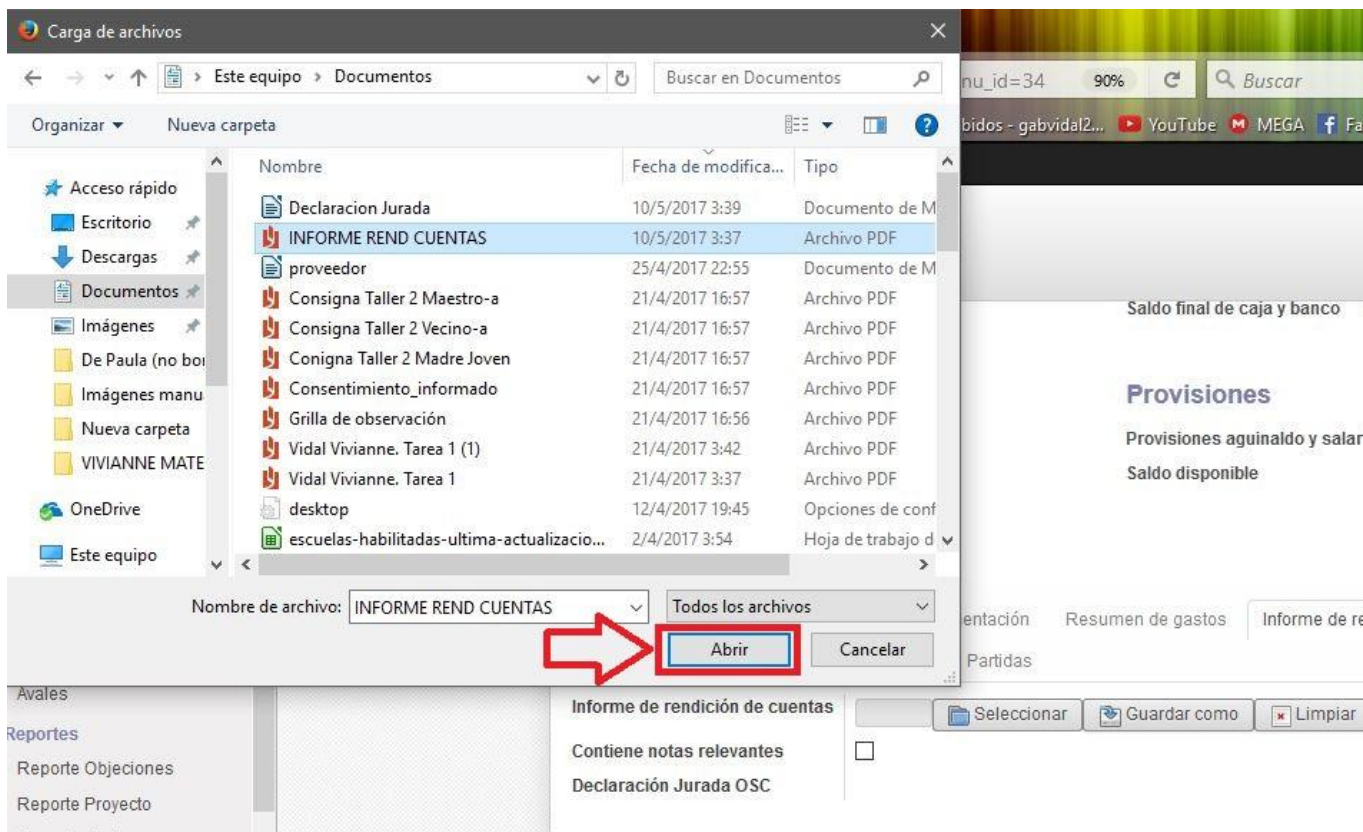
Carga de archivos

Este equipo > Documentos

Buscar en Documentos

Organizar ▾ Nueva carpeta

| Nombre | Fecha de modifica... | Tipo |
|---|---|---|
| Declaracion Jurada | 10/5/2017 3:39 | Documento de M |
| INFORME REND CUENTAS | 10/5/2017 3:37 | Archivo PDF |
| proveedor | 25/4/2017 22:55 | Documento de M |
| Consigna Taller 2 Maestro-a | 21/4/2017 16:57 | Archivo PDF |
| Consigna Taller 2 Vecino-a | 21/4/2017 16:57 | Archivo PDF |
| Conigna Taller 2 Madre Joven | 21/4/2017 16:57 | Archivo PDF |
| Consentimiento_informado | 21/4/2017 16:57 | Archivo PDF |
| Grilla de observación | 21/4/2017 16:56 | Archivo PDF |
| Vidal Vivianne. Tarea 1 (1) | 21/4/2017 3:42 | Archivo PDF |
| Vidal Vivianne. Tarea 1 | 21/4/2017 3:37 | Archivo PDF |
| desktop | 12/4/2017 19:45 | Opciones de conf |
| escuelas-habilitadas-ultima-actualizacio... | 2/4/2017 3:54 | Hoja de trabajo d |

Acceso rápido
Escritorio
Descargas
Documentos
Imágenes
De Paula (no bo
Imágenes manu
Nueva carpeta
VIVIANNE MATE
OneDrive
Este equipo

Nombre de archivo: INFORME REND CUENTAS

Todos los archivos

Abrir

Cancelar

nu_id=34 90% Buscar

bidos - gabvidal2... YouTube MEGA Fa

Saldo final de caja y banco

Provisiones

Provisiones aguinaldo y salar

Saldo disponible

entación Resumen de gastos Informe de re

Partidas

Avales

Reportes

Reporte Objeciones

Reporte Proyecto

Informe de rendición de cuentas

Seleccionar Guardar como Limpiar

Contiene notas relevantes

Declaración Jurada OSC